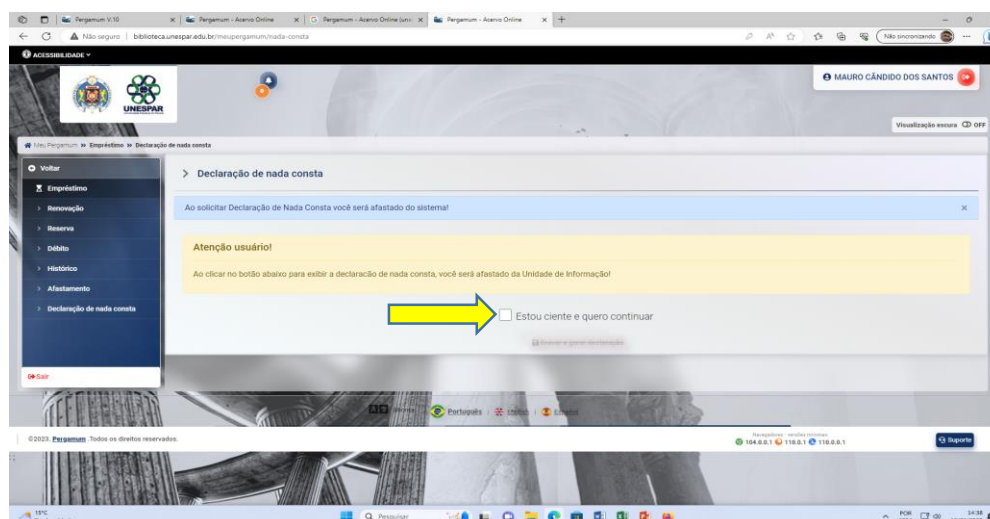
Pergamum V.10 | Pergamum - Acervo Online | Pergamum - Acervo Online (uni | Pergamum - Acervo Online

Não seguro | biblioteca.unespar.edu.br/meupergamum/nada-consta

Não sincronizando

ACESSIBILIDADE

UNESPAR

MAURO CÂNDIDO DOS SANTOS

Visualização escura OFF

Meu Pergamum » Empréstimo » Declaração de nada consta

Voltar
Empréstimo
Renovação
Reserva
Débito
Histórico
Afastamento
Declaração de nada consta

Sair

Declaração de nada consta

Ao solicitar Declaração de Nada Consta você será afastado do sistema!

Atenção usuário!

Ao clicar no botão abaixo para exibir a declaração de nada consta, você será afastado da Unidade de Informação!

Estou ciente e quero continuar

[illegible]

Português | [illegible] | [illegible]

©2023. Pergamum .Todos os direitos reservados.

Navegadores - versões mínimas
104.0.0.1 110.0.1 110.0.1

Suporte

15°C

Pesquisar

POR
14:38